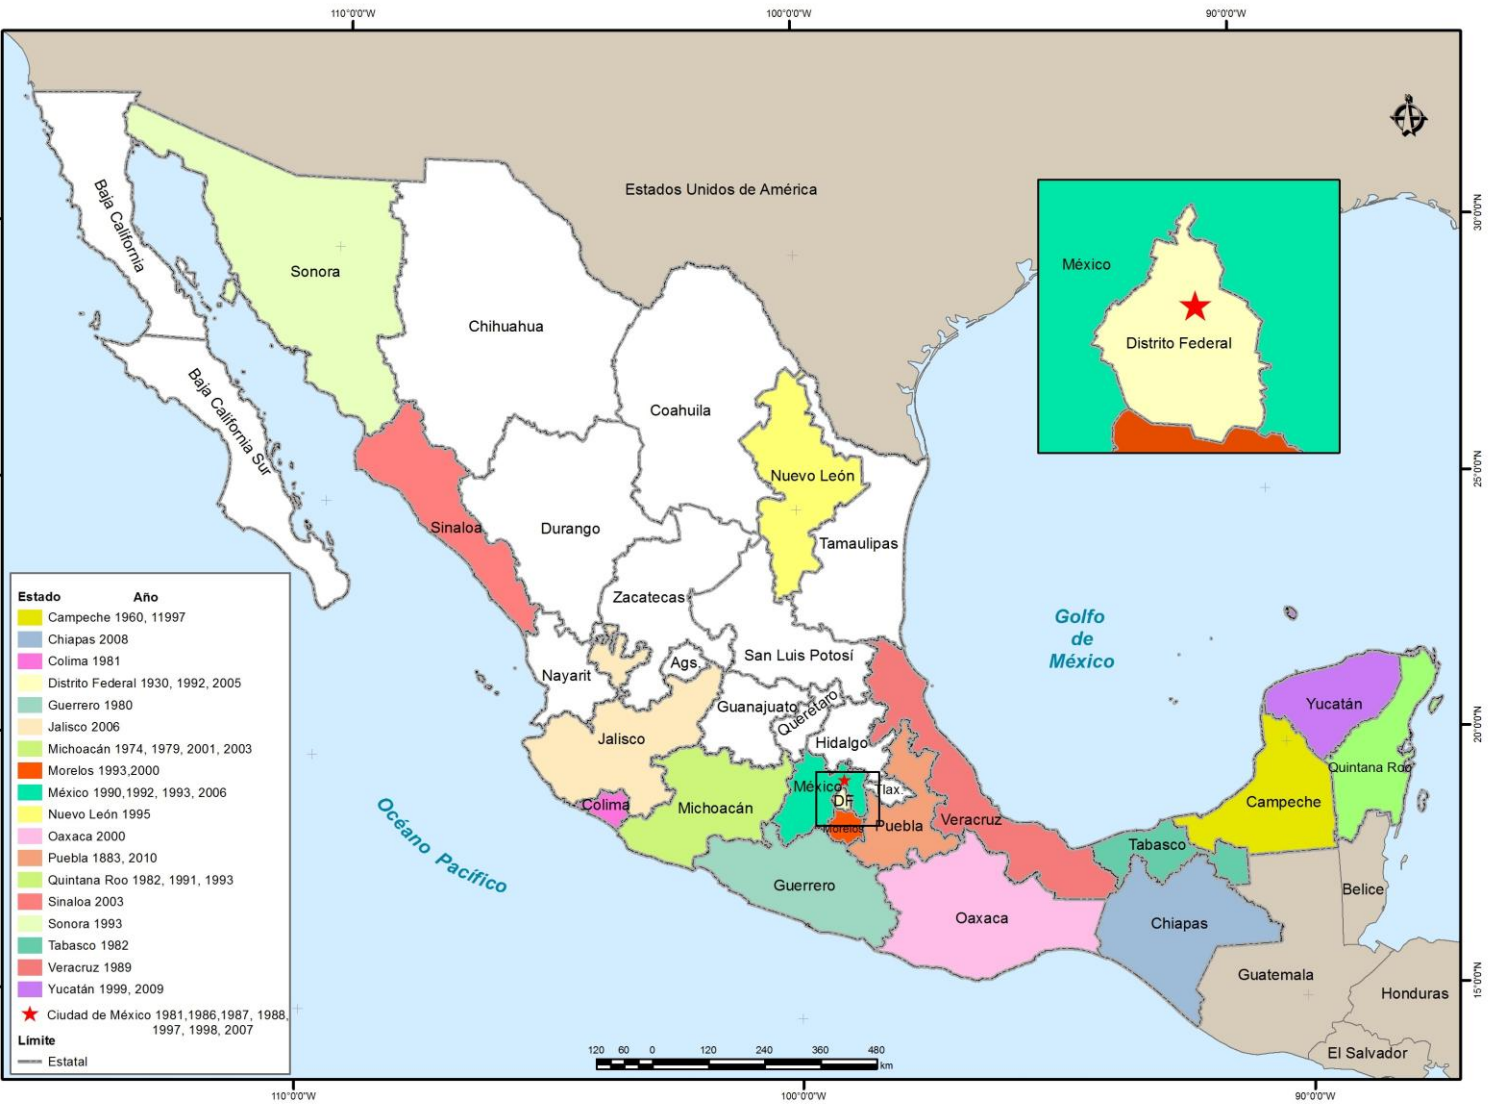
110°0'0"W 100°0'0"W 90°0'0"W

Estados Unidos de América

México

Distrito Federal

Baja California

Sonora

Chihuahua

Baja California Sur

Coahuila

Nuevo León

Sinaloa

Durango

Tamaulipas

Zacatecas

Golfo de México

Nayarit

Ags.

San Luis Potosí

Yucatán

Guanajuato

Querétaro

Jalisco

Hidalgo

Quintana Roo

México

Tlax.

Campeche

Colima

Michoacán

DF

Morelos

Puebla

Veracruz

Océano Pacífico

Tabasco

Belice

Guerrero

Oaxaca

Chiapas

Guatemala

Honduras

El Salvador

30°0'0"N 25°0'0"N 20°0'0"N 15°0'0"N

| Estado | Año |
|---|---|
| Campeche | 1960, 11997 |
| Chiapas | 2008 |
| Colima | 1981 |
| Distrito Federal | 1930, 1992, 2005 |
| Guerrero | 1980 |
| Jalisco | 2006 |
| Michoacán | 1974, 1979, 2001, 2003 |
| Morelos | 1993,2000 |
| México | 1990,1992, 1993, 2006 |
| Nuevo León | 1995 |
| Oaxaca | 2000 |
| Puebla | 1883, 2010 |
| Quintana Roo | 1982, 1991, 1993 |
| Sinaloa | 2003 |
| Sonora | 1993 |
| Tabasco | 1982 |
| Veracruz | 1989 |
| Yucatán | 1999, 2009 |
| Ciudad de México | 1981,1986,1987, 1988, 1997, 1998, 2007 |

Límite
Estatal

120 60 0 120 240 360 480 km

110°0'0"W 100°0'0"W 90°0'0"W